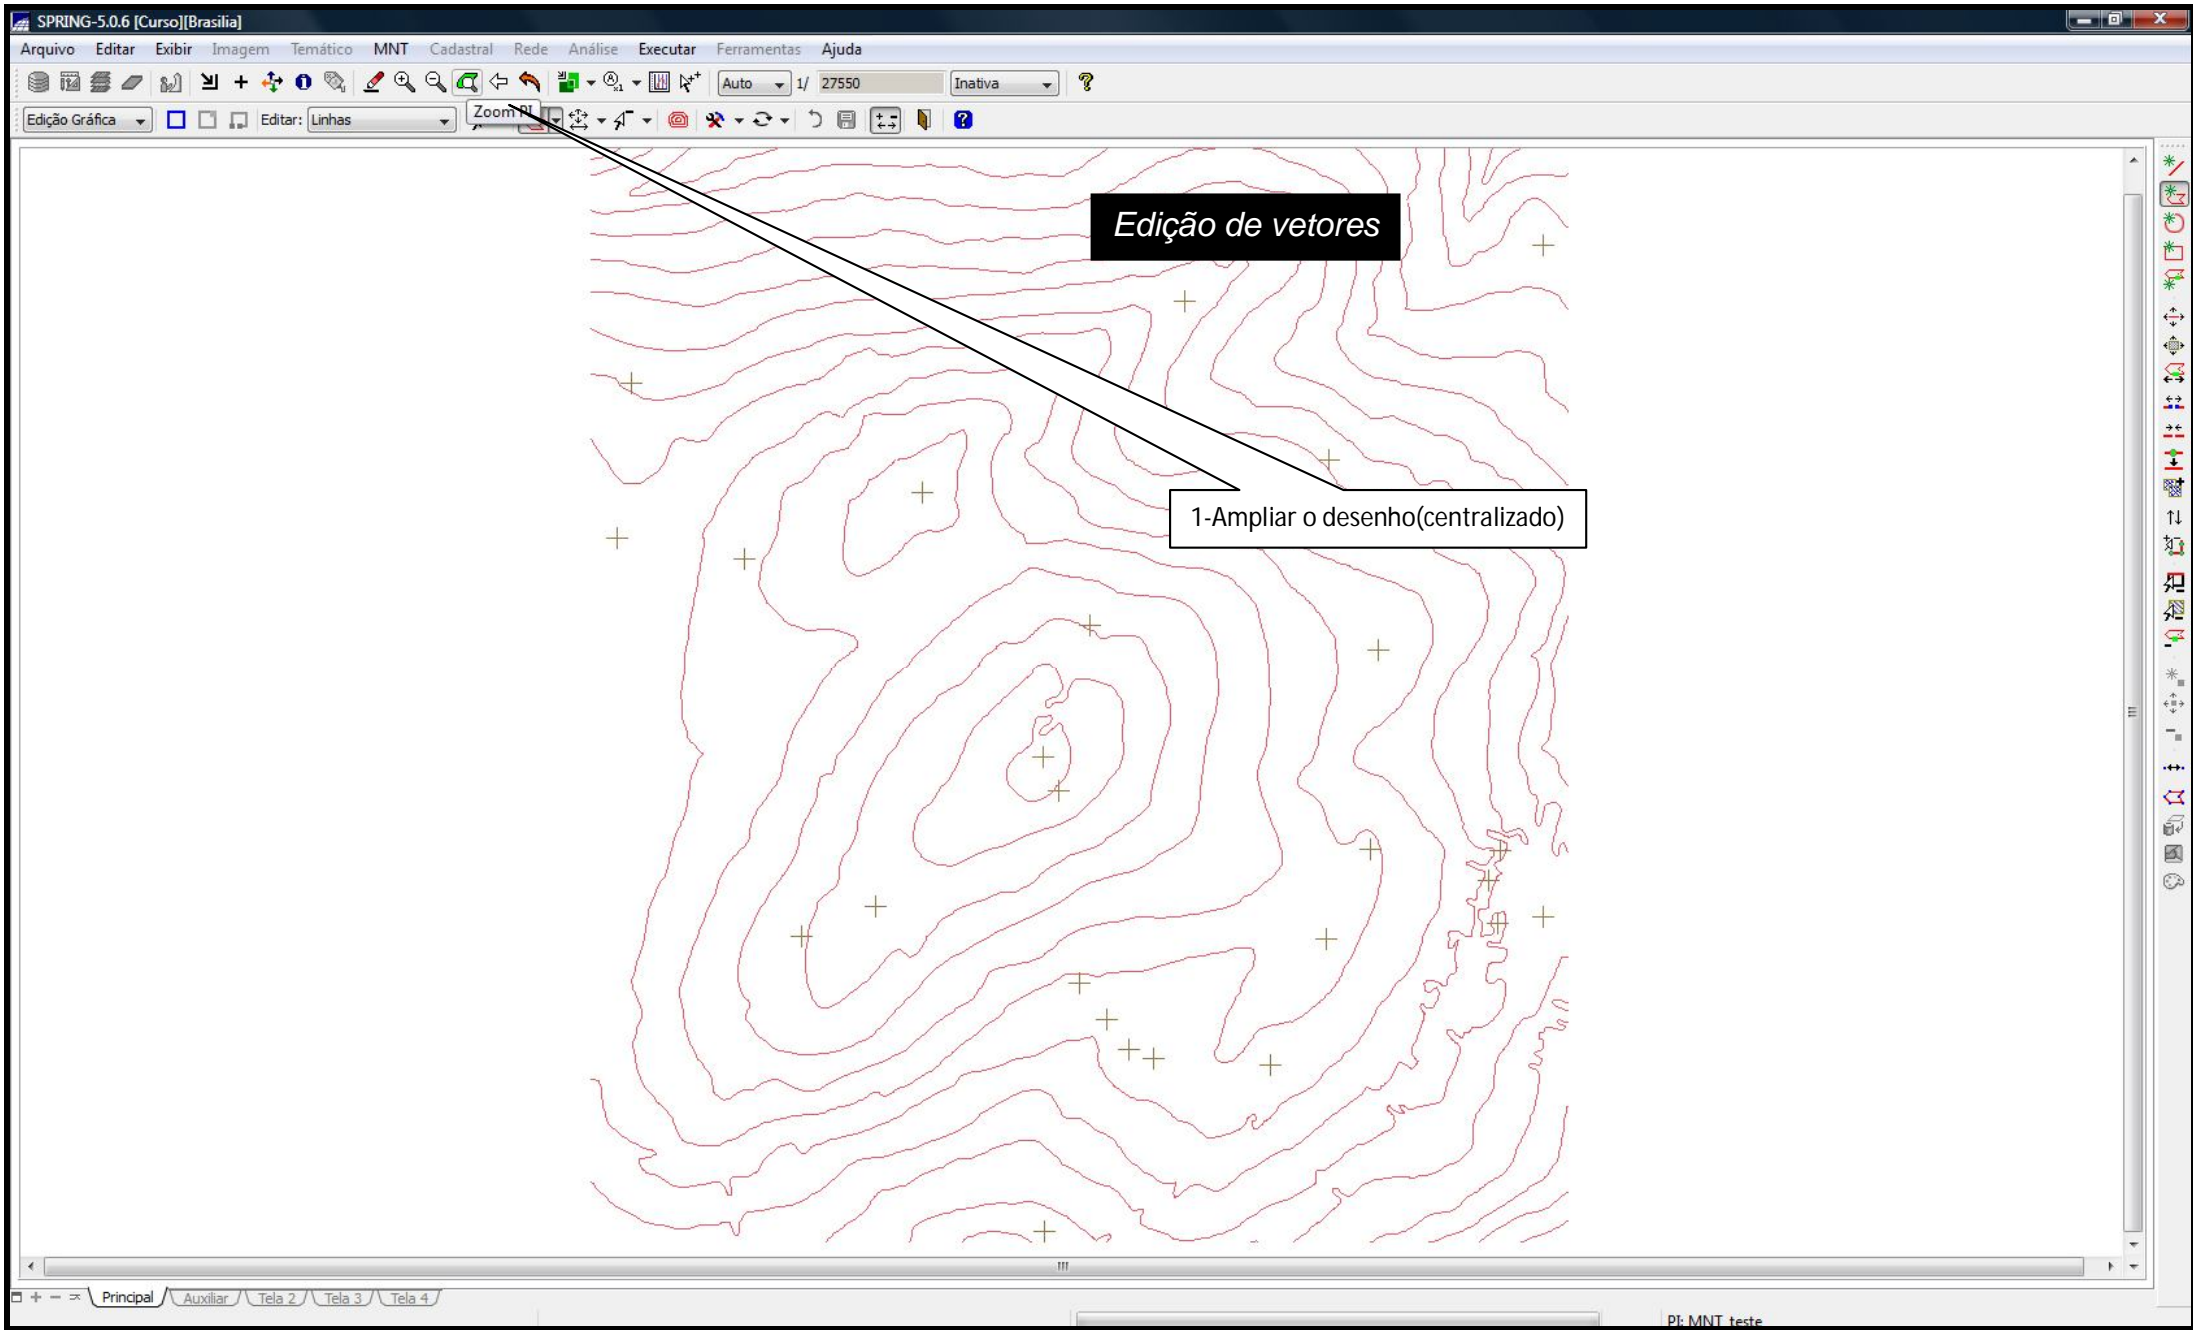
SPRING-5.0.6 [Curso][Brasilia]

Arquivo Editar Exibir Imagem Temático MNT Cadastral Rede Análise Executar Ferramentas Ajuda

Auto 1/ 27550 Inativa

Edição Gráfica Editar: Linhas Zoom PI

Edição de vetores

1-Ampliar o desenho(centralizado)

Principal Auxiliar Tela 2 Tela 3 Tela 4

PI: MNT_teste